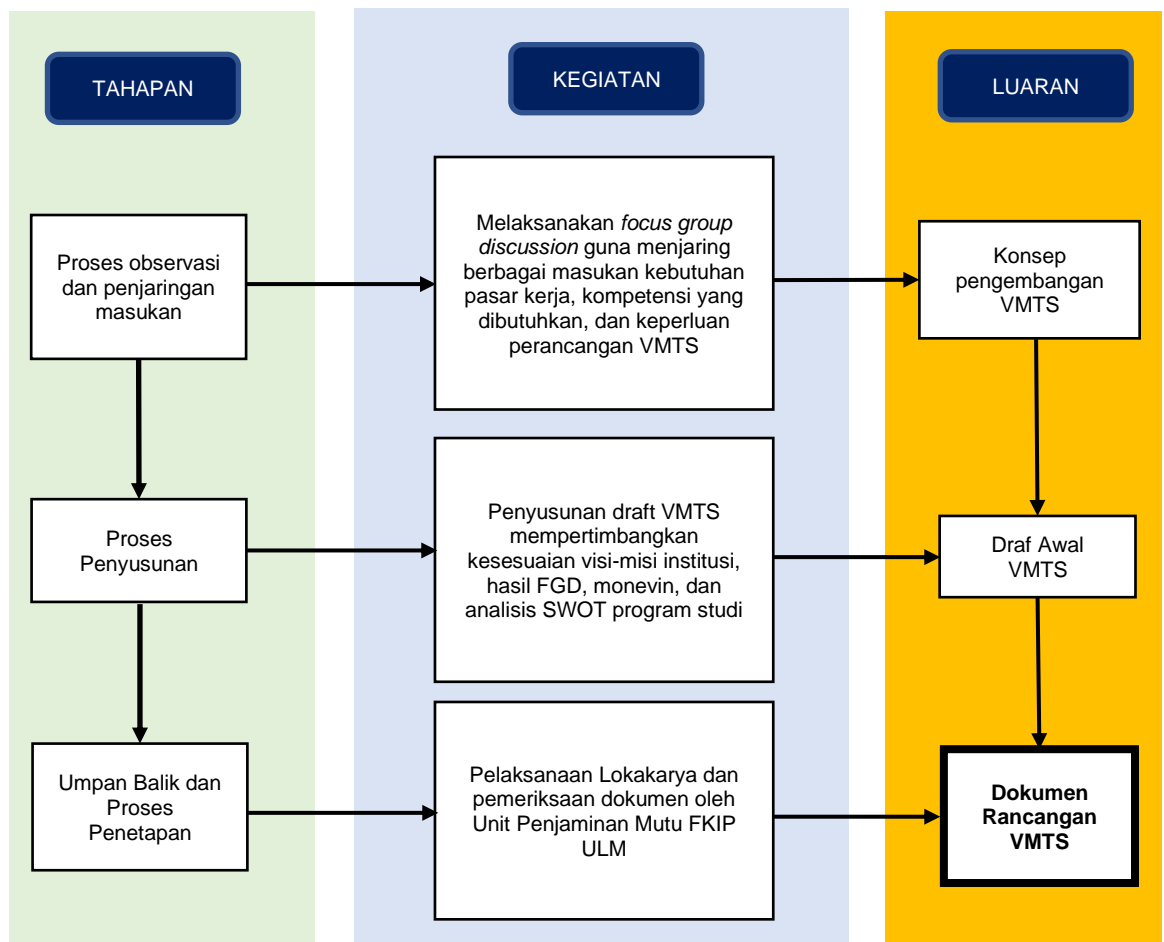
TAHAPAN

KEGIATAN

LUARAN

Proses observasi dan penjaringan masukan

Melaksanakan *focus group discussion* guna menjaring berbagai masukan kebutuhan pasar kerja, kompetensi yang dibutuhkan, dan keperluan perancangan VMTS

Konsep pengembangan VMTS

Proses Penyusunan

Penyusunan draft VMTS mempertimbangkan kesesuaian visi-misi institusi, hasil FGD, monevin, dan analisis SWOT program studi

Draf Awal VMTS

Umpan Balik dan Proses Penetapan

Pelaksanaan Lokakarya dan pemeriksaan dokumen oleh Unit Penjaminan Mutu FKIP ULM

**Dokumen Rancangan VMTS**